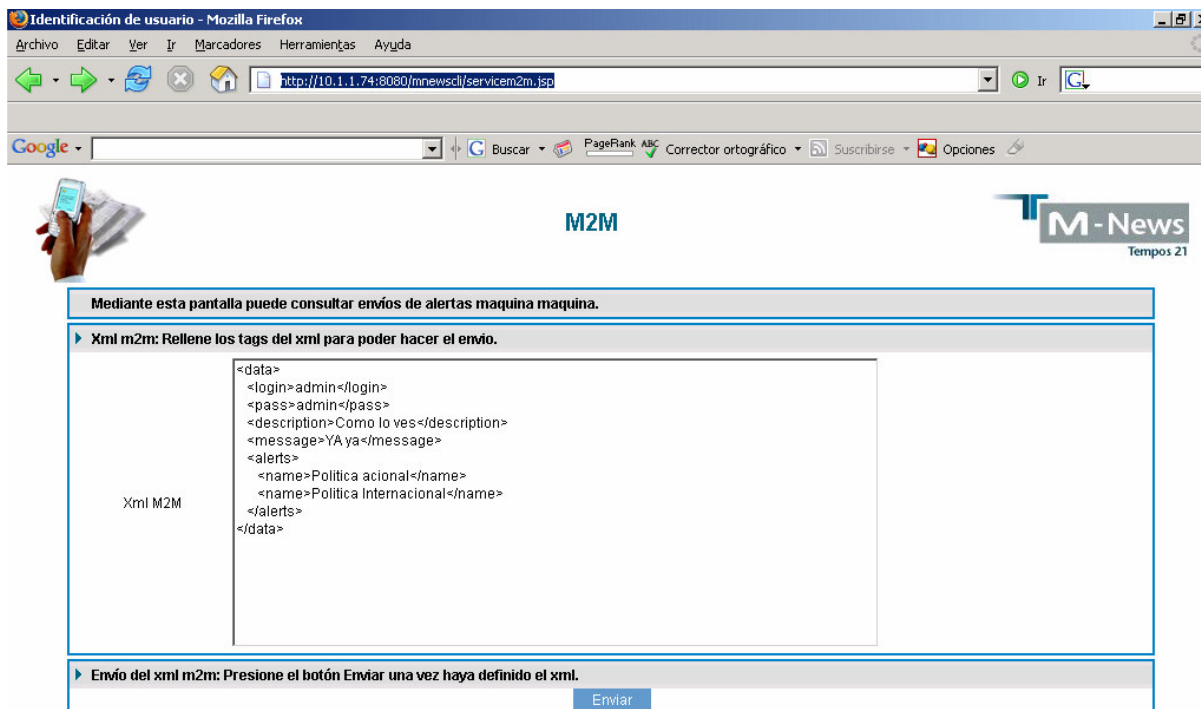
Identificación de usuario - Mozilla Firefox

Archivo Editar Ver Ir Marcadores Herramientas Ayuda

http://10.1.1.74:8080/mnewscli/servicem2m.jsp

Ir

Google Buscar PageRank Corrector ortográfico Suscribirse Opciones

M2M

M-News
Tempos 21

Mediante esta pantalla puede consultar envíos de alertas maquina maquina.

Xml m2m: Rellene los tags del xml para poder hacer el envio.

Xml M2M

<data>
<login>admin</login>
<pass>admin</pass>
<description>Como lo ves</description>
<message>YA ya</message>
<alerts>
<name>Politica acional</name>
<name>Politica Internacional</name>
</alerts>
</data>

Envío del xml m2m: Presione el botón Enviar una vez haya definido el xml.

Enviar